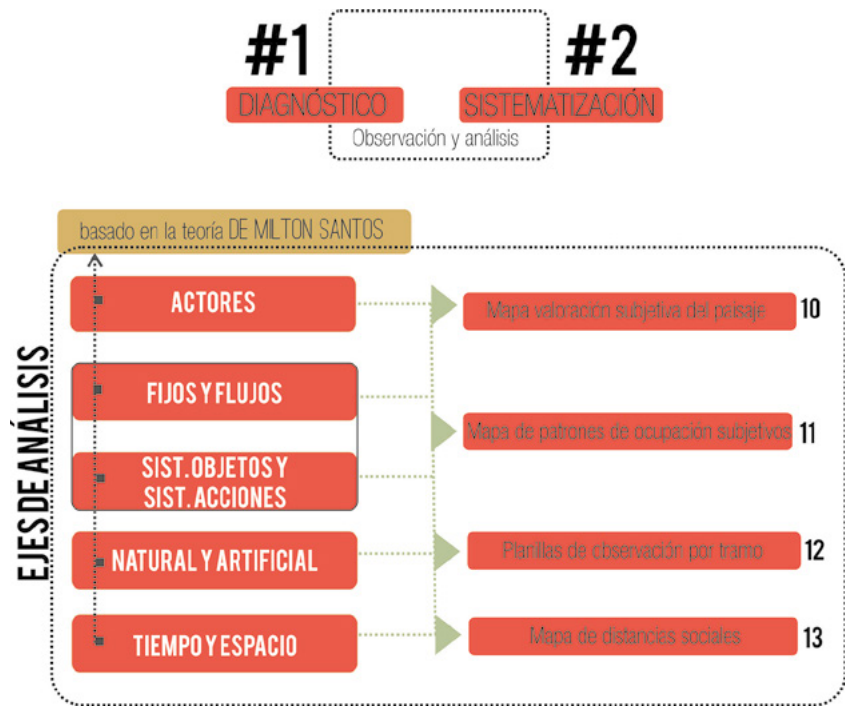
#1
DIAGNÓSTICO

#2
SISTEMATIZACIÓN

Observación y análisis

basado en la teoría DE MILTON SANTOS

EJES DE ANÁLISIS

ACTORES

FIJOS Y FLUJOS

SIST. OBJETOS Y SIST. ACCIONES

NATURAL Y ARTIFICIAL

TIEMPO Y ESPACIO

Mapa valoración subjetiva del paisaje 10

Mapa de patrones de ocupación subjetivos 11

Planillas de observación por tramo 12

Mapa de distancias sociales 13